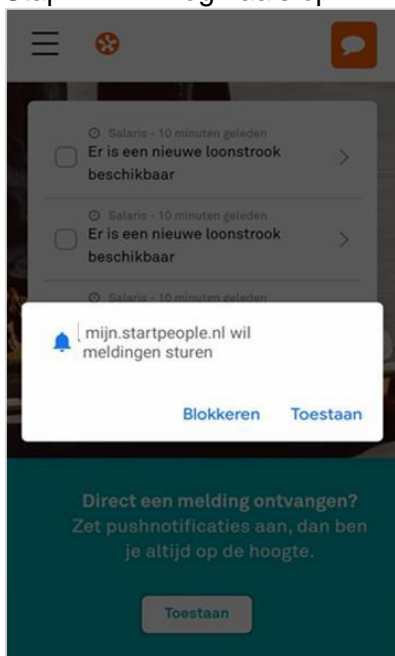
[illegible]

Salaris - 10 minuten geleden
Er is een nieuwe loonstrook beschikbaar

Salaris - 10 minuten geleden
Er is een nieuwe loonstrook beschikbaar

Salaris - 10 minuten geleden

mijn.startpeople.nl wil meldingen sturen

Blokkeren Toestaan

Direct een melding ontvangen?
Zet pushnotificaties aan, dan ben je altijd op de hoogte.

Toestaan